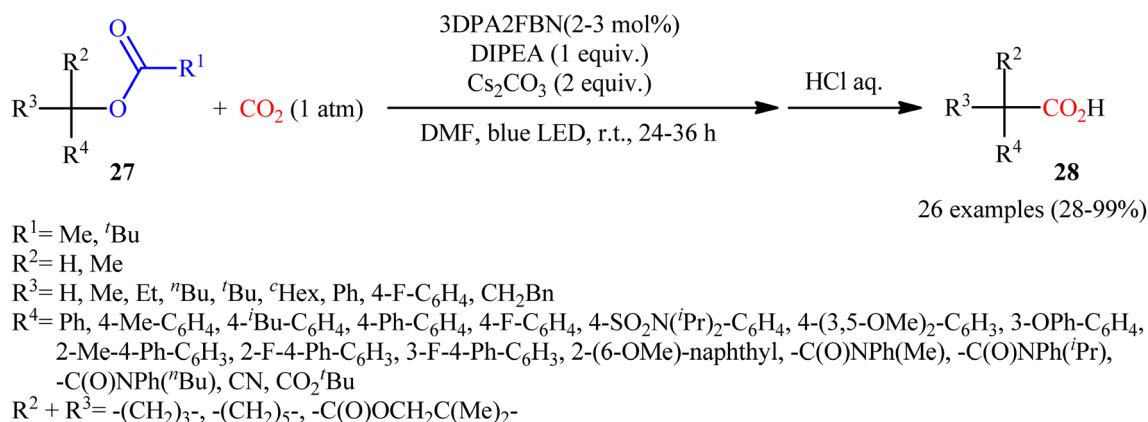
O
$R^1$
$R^2$
$R^3$
O
$R^4$
**27**

+ $CO_2$ (1 atm)

3DPA2FBN(2-3 mol%)
DIPEA (1 equiv.)
$Cs_2CO_3$ (2 equiv.)
DMF, blue LED, r.t., 24-36 h

HCl aq.

$R^2$
$R^3$
$CO_2H$
$R^4$
**28**
26 examples (28-99%)

$R^1$= Me, $^t$Bu
$R^2$= H, Me
$R^3$= H, Me, Et, $^n$Bu, $^t$Bu, $^c$Hex, Ph, 4-F-$C_6H_4$, $CH_2$Bn
$R^4$= Ph, 4-Me-$C_6H_4$, 4-$^i$Bu-$C_6H_4$, 4-Ph-$C_6H_4$, 4-F-$C_6H_4$, 4-$SO_2N(^iPr)_2$-$C_6H_4$, 4-(3,5-OMe)$_2$-$C_6H_3$, 3-OPh-$C_6H_4$, 2-Me-4-Ph-$C_6H_3$, 2-F-4-Ph-$C_6H_3$, 3-F-4-Ph-$C_6H_3$, 2-(6-OMe)-naphthyl, -C(O)NPh(Me), -C(O)NPh($^i$Pr), -C(O)NPh($^n$Bu), CN, $CO_2{}^t$Bu
$R^2$ + $R^3$= -$(CH_2)_3$-, -$(CH_2)_5$-, -C(O)O$CH_2$C(Me)$_2$-